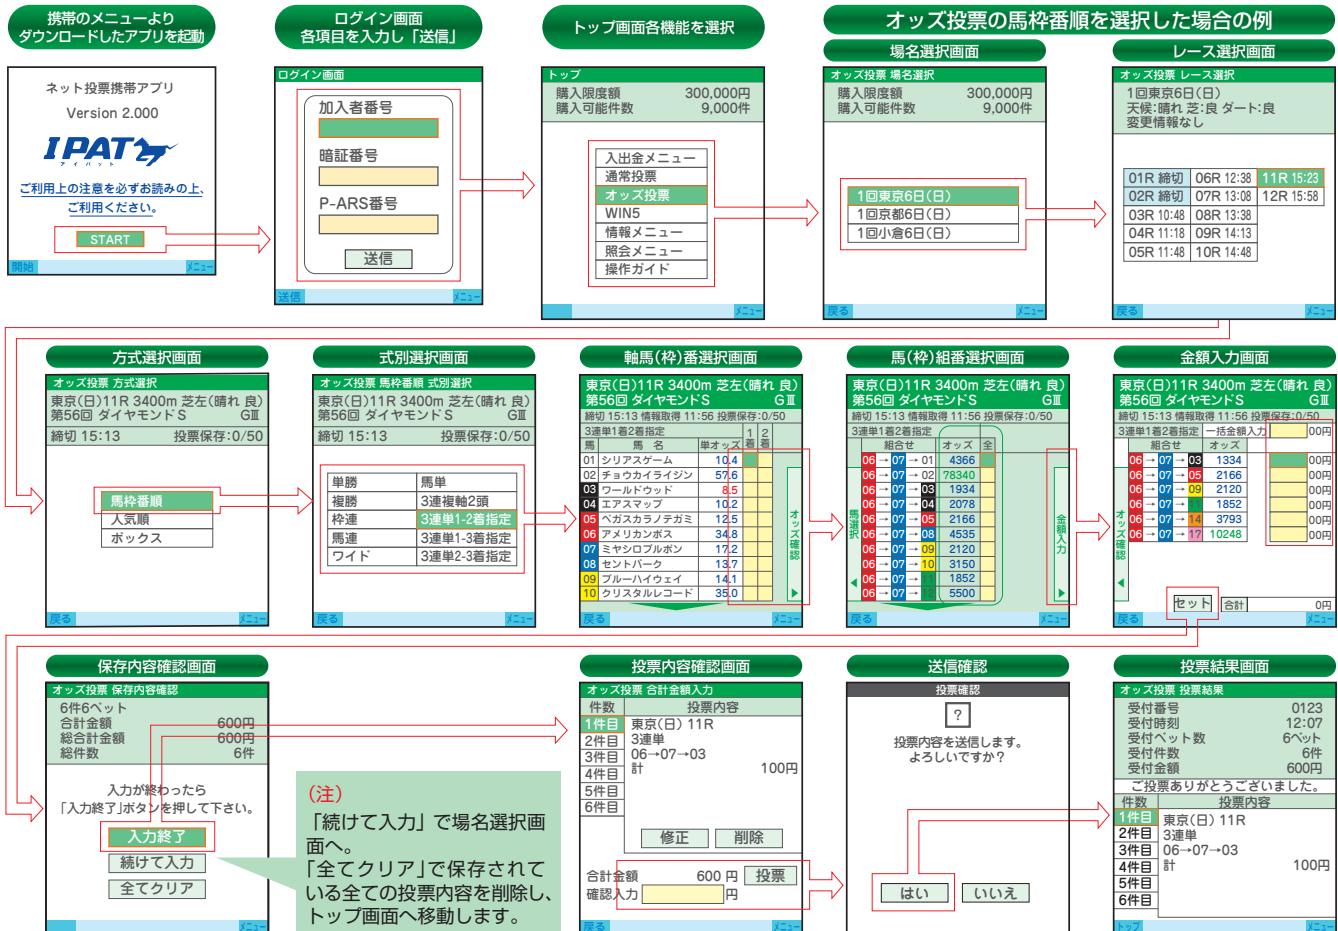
携帯のメニューより
ダウンロードしたアプリを起動

ネット投票携帯アプリ
Version 2.000
IPAT アイパット
ご利用上の注意を必ずお読みの上、
ご利用ください。
START
開始　メニュー

ログイン画面
各項目を入力し「送信」

ログイン画面
加入者番号
暗証番号
P-ARS番号
送信
送信　メニュー

トップ画面各機能を選択

トップ
購入限度額 300,000円
購入可能件数 9,000件
入出金メニュー
通常投票
オッズ投票
WIN5
情報メニュー
照会メニュー
操作ガイド
メニュー

オッズ投票の馬枠番順を選択した場合の例

場名選択画面
オッズ投票 場名選択
購入限度額 300,000円
購入可能件数 9,000件
1回東京6日(日)
1回京都6日(日)
1回小倉6日(日)
戻る　メニュー

レース選択画面
オッズ投票 レース選択
1回東京6日(日)
天候:晴れ 芝:良 ダート:良
変更情報なし
01R 締切　06R 12:38　11R 15:23
02R 締切　07R 13:08　12R 15:58
03R 10:48　08R 13:38
04R 11:18　09R 14:13
05R 11:48　10R 14:48
戻る　メニュー

方式選択画面
オッズ投票 方式選択
東京(日)11R 3400m 芝左(晴れ 良)
第56回 ダイヤモンドＳ GⅢ
締切 15:13 投票保存:0/50
馬枠番順
人気順
ボックス
戻る　メニュー

式別選択画面
オッズ投票 馬枠番順 式別選択
東京(日)11R 3400m 芝左(晴れ 良)
第56回 ダイヤモンドＳ GⅢ
締切 15:13 投票保存:0/50
| 単勝 | 馬単 |
|---|---|
| 複勝 | 3連複軸2頭 |
| 枠連 | 3連単1-2着指定 |
| 馬連 | 3連単1-3着指定 |
| ワイド | 3連単2-3着指定 |
戻る　メニュー

軸馬(枠)番選択画面
東京(日)11R 3400m 芝左(晴れ 良)
第56回 ダイヤモンドＳ GⅢ
締切 15:13 情報取得 11:56 投票保存:0/50
3連単1着2着指定
| 馬 | 馬名 | 単オッズ | 1着 | 2着 |
|---|---|---|---|---|
| 01 | シリアスゲーム | 10.4 | | |
| 02 | チョウカイライジン | 57.6 | | |
| 03 | ワールドウッド | 8.5 | | |
| 04 | エアスマップ | 10.2 | | |
| 05 | ペガスカラノテガミ | 12.5 | | |
| 06 | アメリカンボス | 34.8 | | |
| 07 | ミヤシロブルボン | 17.2 | | |
| 08 | セントバーク | 13.7 | | |
| 09 | ブルーハイウェイ | 14.1 | | |
| 10 | クリスタルレコード | 35.0 | | |
オッズ確認
戻る　メニュー

馬(枠)組番選択画面
東京(日)11R 3400m 芝左(晴れ 良)
第56回 ダイヤモンドＳ GⅢ
締切 15:13 情報取得 11:56 投票保存:0/50
3連単1着2着指定
| 組合せ | オッズ | 全 |
|---|---|---|
| 06→07→01 | 4366 | |
| 06→07→02 | 78340 | |
| 06→07→03 | 1934 | |
| 06→07→04 | 2078 | |
| 06→07→08 | 4535 | |
| 06→07→05 | 2166 | |
| 06→07→06 | 3150 | |
| 06→07→09 | 2120 | |
| 06→07→10 | 3150 | |
| 06→07→11 | 1852 | |
| 06→07→12 | 5500 | |
馬選択　金額入力
戻る　メニュー

金額入力画面
東京(日)11R 3400m 芝左(晴れ 良)
第56回 ダイヤモンドＳ GⅢ
締切 15:13 情報取得 11:56 投票保存:0/50
3連単1着2着指定 一括金額入力 00円
| 組合せ | オッズ | |
|---|---|---|
| 06→07→03 | 1334 | 00円 |
| 06→07→05 | 2166 | 00円 |
| 06→07→09 | 2120 | 00円 |
| 06→07→11 | 1852 | 00円 |
| 06→07→14 | 3793 | 00円 |
| 06→07→17 | 10248 | 00円 |
オッズ確認
セット　合計 0円
戻る　メニュー

保存内容確認画面
オッズ投票 保存内容確認
6件6ベット
合計金額 600円
総合計金額 600円
総件数 6件
入力が終わったら
「入力終了」ボタンを押して下さい。
入力終了
続けて入力
全てクリア
メニュー

(注)
「続けて入力」で場名選択画面へ。
「全てクリア」で保存されている全ての投票内容を削除し、トップ画面へ移動します。

投票内容確認画面
オッズ投票 合計金額入力
件数　投票内容
1件目　東京(日) 11R
2件目　3連単
3件目　06→07→03
4件目　計 100円
5件目
6件目
修正　削除
合計金額 600 円 投票
確認入力 円
戻る　メニュー

送信確認
投票確認
?
投票内容を送信します。
よろしいですか?
はい　いいえ

投票結果画面
オッズ投票 投票結果
受付番号 0123
受付時刻 12:07
受付ベット数 6ベット
受付件数 6件
受付金額 600円
ご投票ありがとうございました。
件数　投票内容
1件目　東京(日) 11R
2件目　3連単
3件目　06→07→03
4件目　計 100円
5件目
6件目
トップ　メニュー